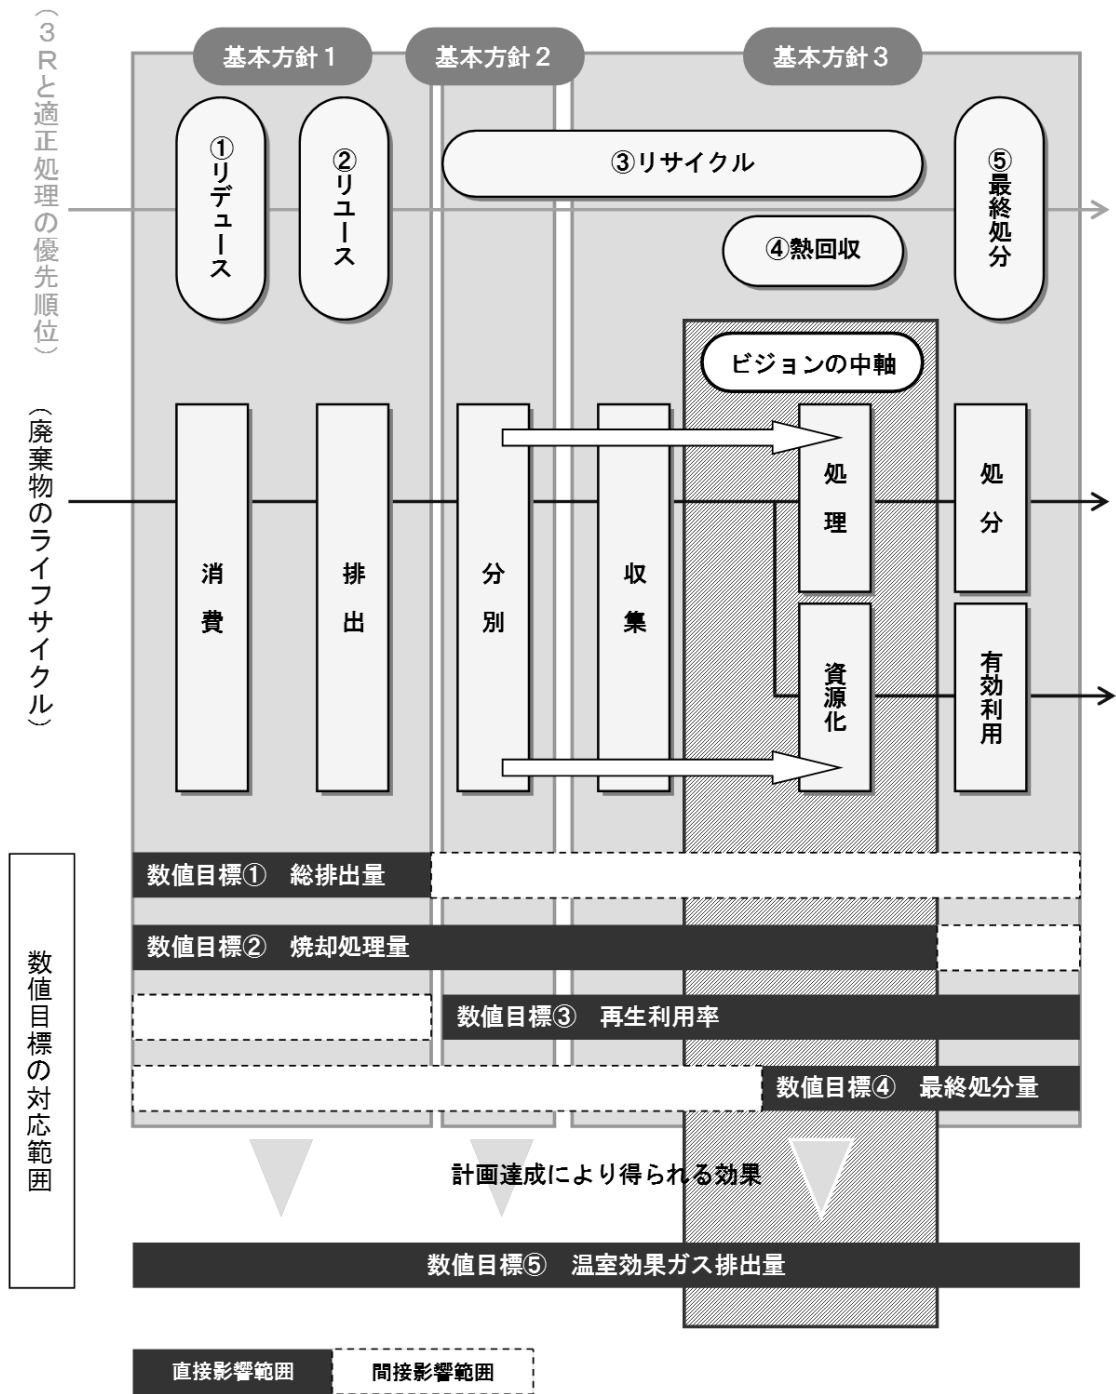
（３Ｒと適正処理の優先順位）

基本方針１
基本方針２
基本方針３

①リデュース
②リユース
③リサイクル
④熱回収
⑤最終処分

ビジョンの中軸

（廃棄物のライフサイクル）

消費
排出
分別
収集
処理
資源化
処分
有効利用

数値目標の対応範囲

数値目標①　総排出量
数値目標②　焼却処理量
数値目標③　再生利用率
数値目標④　最終処分量

計画達成により得られる効果

数値目標⑤　温室効果ガス排出量

直接影響範囲
間接影響範囲